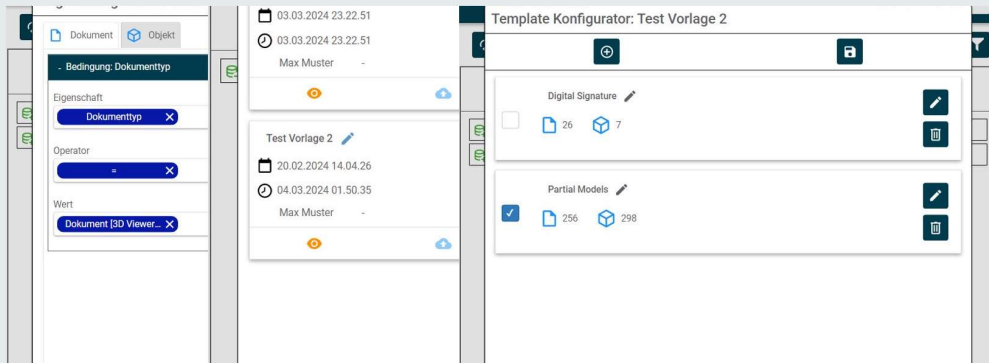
Dokument Objekt

- Bedingung: Dokumenttyp

Eigenschaft

Dokumenttyp

Operator

=

Wert

Dokument [3D Viewer...

03.03.2024 23.22.51

03.03.2024 23.22.51

Max Muster -

Test Vorlage 2

20.02.2024 14.04.26

04.03.2024 01.50.35

Max Muster -

Template Konfigurator: Test Vorlage 2

Digital Signature

26 7

Partial Models

256 298